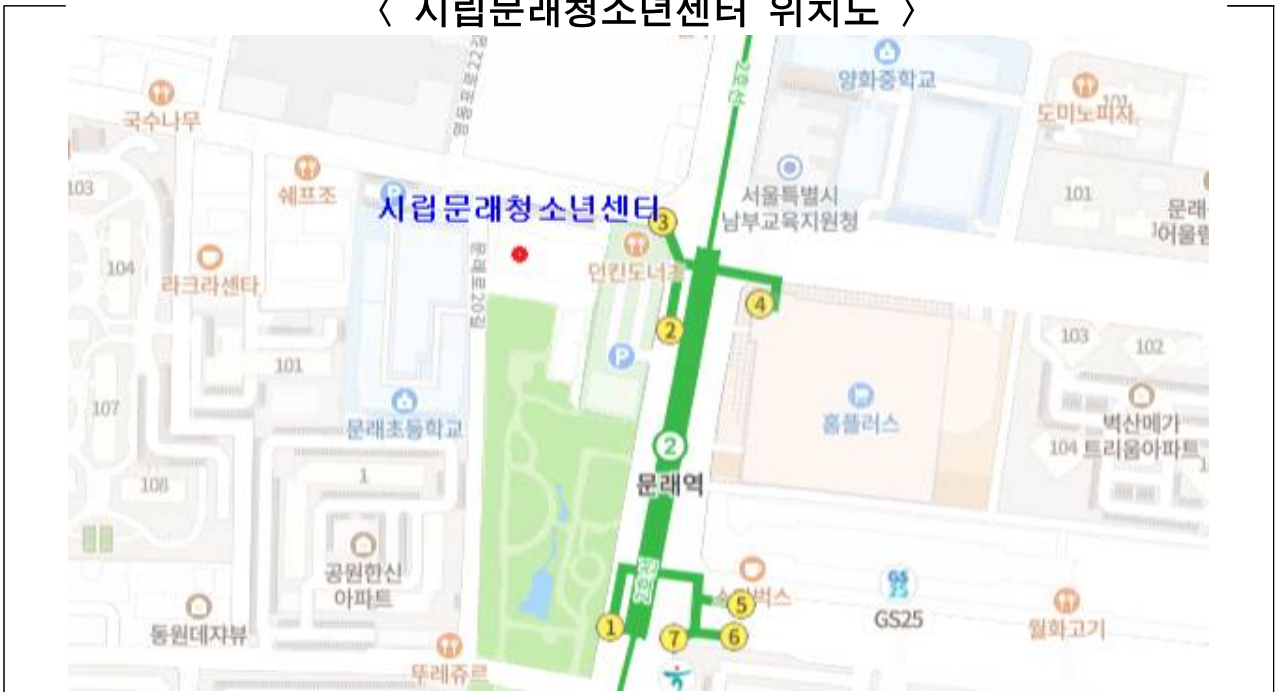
〈 시립문래청소년센터 위치도 〉

국수나무
쉐프조
양화중학교
도미노피자
2호선
101
103
시립문래청소년센터
서울특별시 남부교육지원청
문래
어울림
104
라크라센타
던킨도너츠
3
4
2
문래로20길
101
103
102
107
홈플러스
벽산메가트리움아파트
104
문래초등학교
2
문래역
108
1
공원한신아파트
5
1
7
6
GS25
동원데자뷰
뚜레쥬르
월화고기